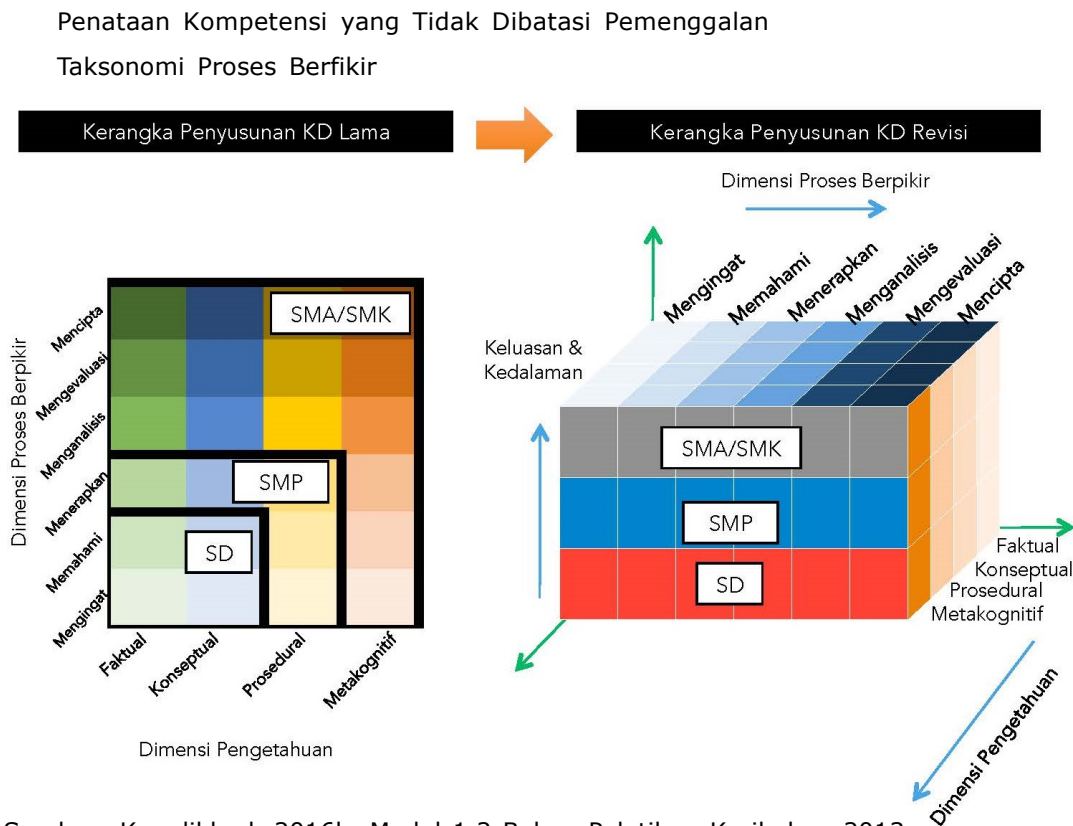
Penataan Kompetensi yang Tidak Dibatasi Pemenggalan Taksonomi Proses Berfikir

Kerangka Penyusunan KD Lama

Kerangka Penyusunan KD Revisi

Dimensi Proses Berpikir

Mencipta
Mengevaluasi
Menganalisis
Menerapkan
Memahami
Mengingat

SMA/SMK
SMP
SD

Faktual
Konseptual
Prosedural
Metakognitif

Dimensi Pengetahuan

Dimensi Proses Berpikir

Mengingat
Memahami
Menerapkan
Menganalisis
Mengevaluasi
Mencipta

Keluasan & Kedalaman

SMA/SMK
SMP
SD

Faktual
Konseptual
Prosedural
Metakognitif

Dimensi Pengetahuan

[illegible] Kemdikbud, 2016b, Modul 1.2 Bahan Pelatihan Kurikulum 2013